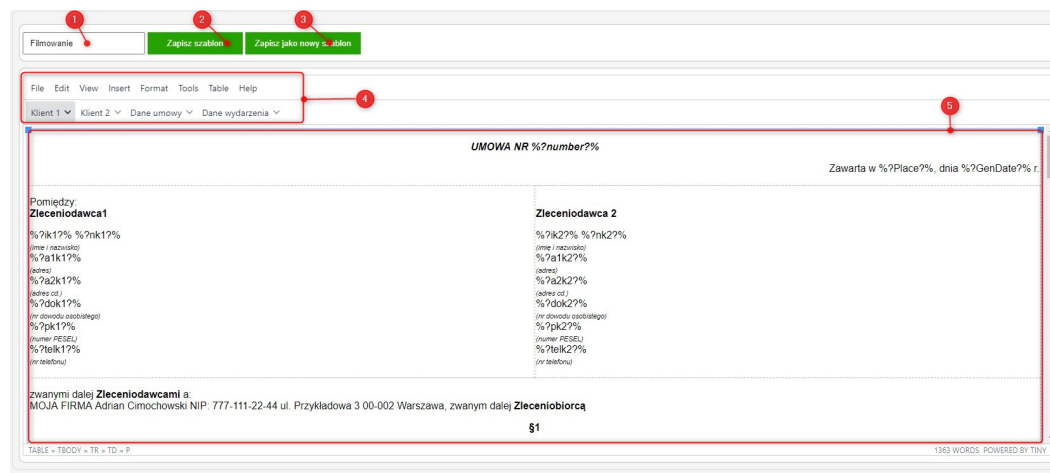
1 2 3

Filmowanie

Zapisz szablon

Zapisz jako nowy szablon

File Edit View Insert Format Tools Table Help

4

Klient 1 Klient 2 Dane umowy Dane wydarzenia

5

UMOWA NR %?number?%

Zawarta w %?Place?%, dnia %?GenDate?% r.

Pomiędzy:
Zleceniodawca1

%?ik1?% %?nk1?%
(imię i nazwisko)
%?a1k1?%
(adres)
%?a2k1?%
(adres cd.)
%?dok1?%
(nr dowodu osobistego)
%?pk1?%
(numer PESEL)
%?telk1?%
(nr telefonu)

Zleceniodawca 2

%?ik2?% %?nk2?%
(imię i nazwisko)
%?a1k2?%
(adres)
%?a2k2?%
(adres cd.)
%?dok2?%
(nr dowodu osobistego)
%?pk2?%
(numer PESEL)
%?telk2?%
(nr telefonu)

zwanymi dalej **Zleceniodawcami** a:
MOJA FIRMA Adrian Cimochowski NIP: 777-111-22-44 ul. Przykładowa 3 00-002 Warszawa, zwanym dalej **Zleceniobiorcą**

§1

TABLE » TBODY » TR » TD » P

1363 WORDS POWERED BY TINY